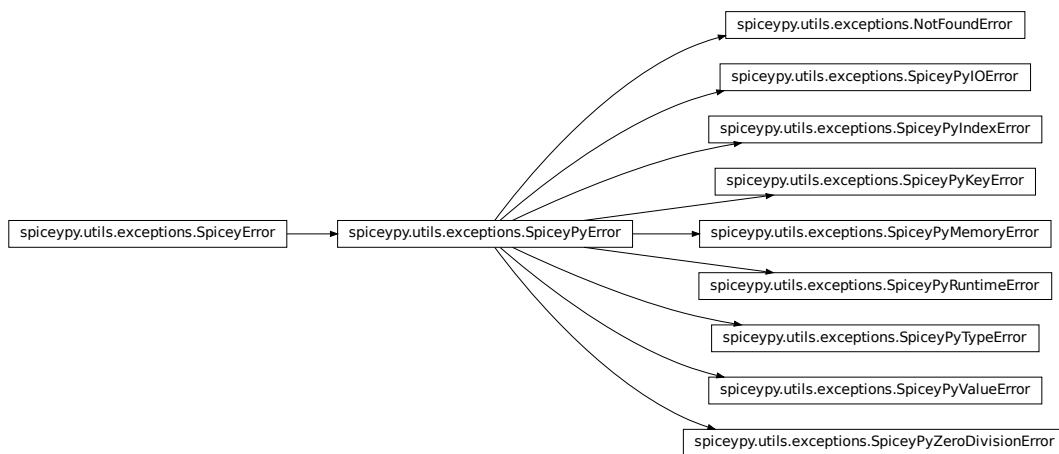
spiceypy.utils.exceptions.SpiceyError

spiceypy.utils.exceptions.SpiceyPyError

spiceypy.utils.exceptions.NotFoundError

spiceypy.utils.exceptions.SpiceyPyIOError

spiceypy.utils.exceptions.SpiceyPyIndexError

spiceypy.utils.exceptions.SpiceyPyKeyError

spiceypy.utils.exceptions.SpiceyPyMemoryError

spiceypy.utils.exceptions.SpiceyPyRuntimeError

spiceypy.utils.exceptions.SpiceyPyTypeError

spiceypy.utils.exceptions.SpiceyPyValueError

spiceypy.utils.exceptions.SpiceyPyZeroDivisionError